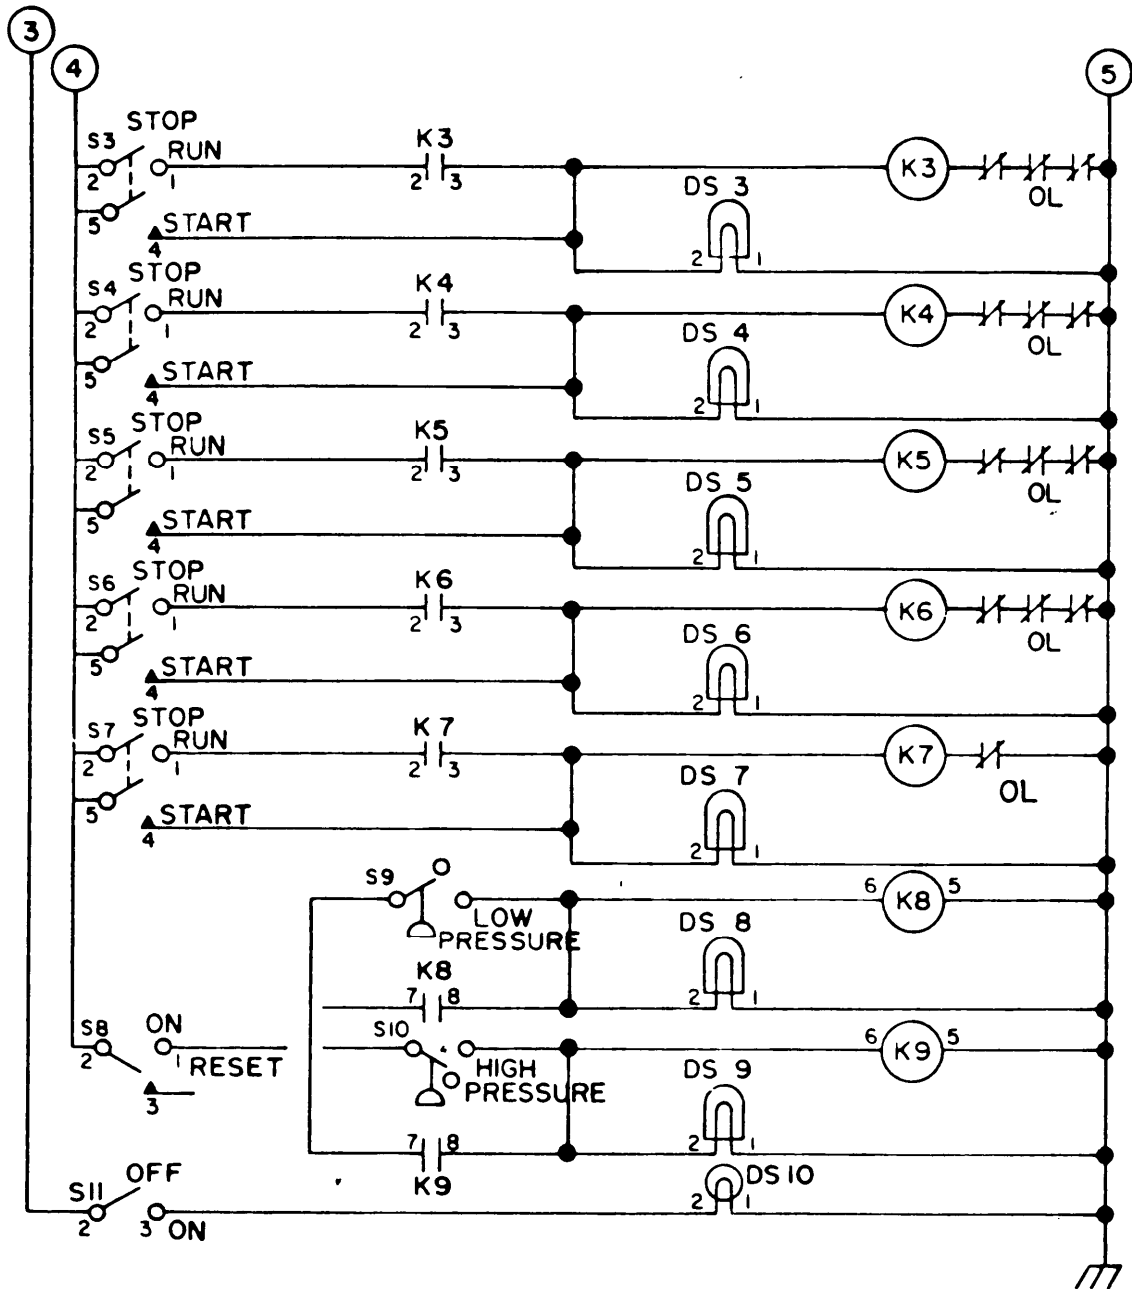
3
4
5

S3 STOP
RUN
2 1
5
START
4
K3
2 3
DS 3
2 1
K3
OL

S4 STOP
RUN
2 1
5
START
4
K4
2 3
DS 4
2 1
K4
OL

S5 STOP
RUN
2 1
5
START
4
K5
2 3
DS 5
2 1
K5
OL

S6 STOP
RUN
2 1
5
START
4
K6
2 3
DS 6
2 1
K6
OL

S7 STOP
RUN
2 1
5
START
4
K 7
2 3
DS 7
2 1
K7
OL

S9
LOW
PRESSURE
DS 8
2 1
6 K8 5
K8
7 8

S8 ON
2 1 RESET
3

S10
HIGH
PRESSURE
DS 9
2 1
6 K9 5
7 8
K9

S11 OFF
2 3 ON
DS 10
2 1